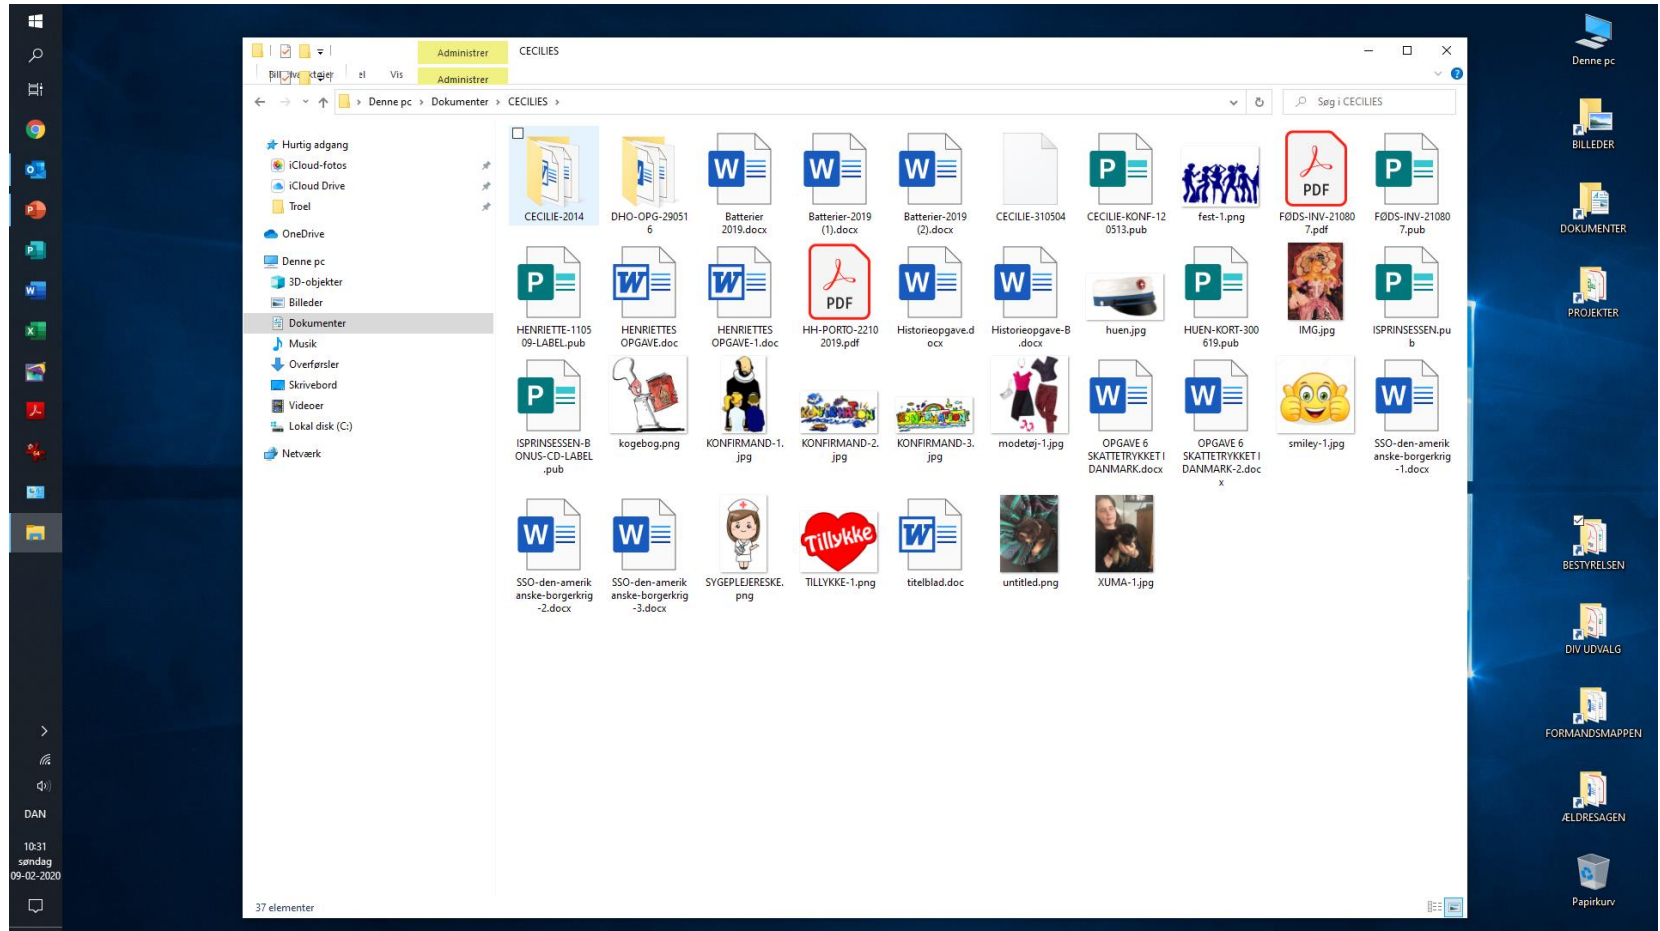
Administrer
CECILIES
Bill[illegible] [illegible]ktøjer
el
Vis
Administrer

Denne pc › Dokumenter › CECILIES ›
Søg i CECILIES

Hurtig adgang
iCloud-fotos
iCloud Drive
Troel
OneDrive
Denne pc
3D-objekter
Billeder
Dokumenter
Musik
Overførsler
Skrivebord
Videoer
Lokal disk (C:)
Netværk

CECILIE-2014
DHO-OPG-290516
Batterier 2019.docx
Batterier-2019 (1).docx
Batterier-2019 (2).docx
CECILIE-310504
CECILIE-KONF-120513.pub
fest-1.png
FØDS-INV-210807.pdf
FØDS-INV-210807.pub
HENRIETTE-110509-LABEL.pub
HENRIETTES OPGAVE.doc
HENRIETTES OPGAVE-1.doc
HH-PORTO-22102019.pdf
Historieopgave.docx
Historieopgave-B.docx
huen.jpg
HUEN-KORT-300619.pub
IMG.jpg
ISPRINSESSEN.pub
ISPRINSESSEN-BONUS-CD-LABEL.pub
kogebog.png
KONFIRMAND-1.jpg
KONFIRMAND-2.jpg
KONFIRMAND-3.jpg
modetøj-1.jpg
OPGAVE 6 SKATTETRYKKET I DANMARK.docx
OPGAVE 6 SKATTETRYKKET I DANMARK-2.docx
smiley-1.jpg
SSO-den-amerikanske-borgerkrig-1.docx
SSO-den-amerikanske-borgerkrig-2.docx
SSO-den-amerikanske-borgerkrig-3.docx
SYGEPLEJERESKE.png
Tillykke
TILLYKKE-1.png
titelblad.doc
untitled.png
XUMA-1.jpg

37 elementer

Denne pc
BILLEDER
DOKUMENTER
PROJEKTER
BESTYRELSEN
DIV UDVALG
FORMANDSMAPPEN
ÆLDRESAGEN
Papirkurv

DAN
10:31
søndag
09-02-2020